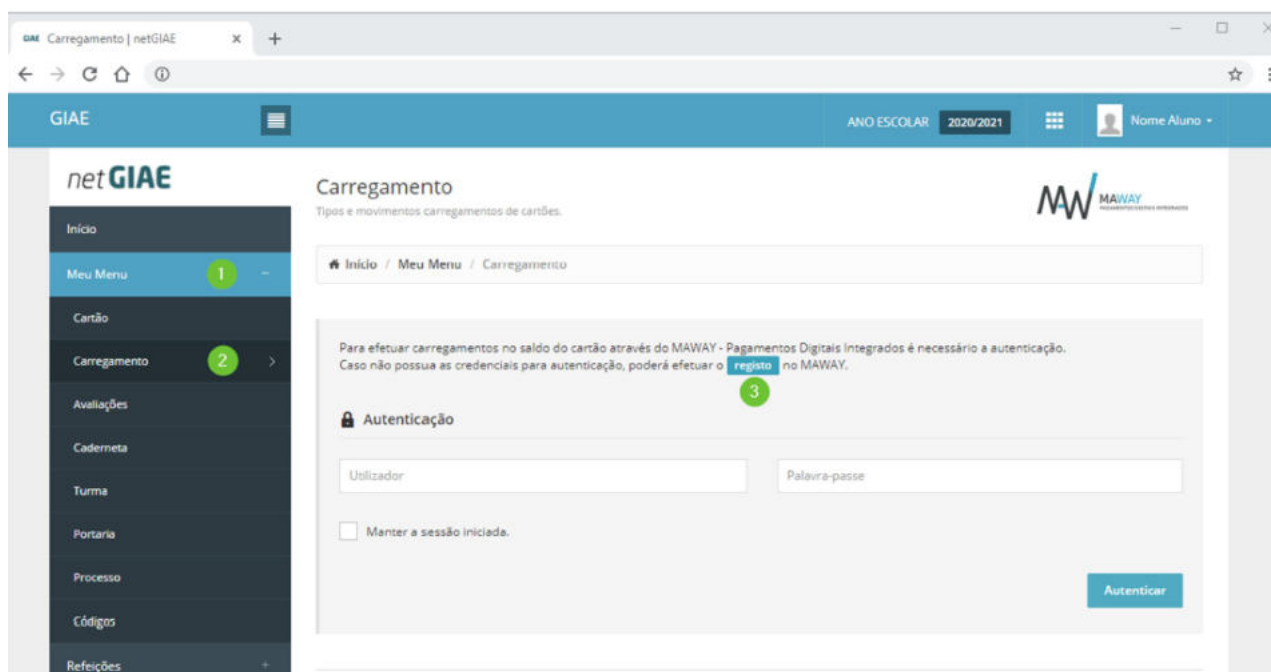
GIAE Carregamento | netGIAE ×

GIAE

ANO ESCOLAR 2020/2021

Nome Aluno

netGIAE

Início

Meu Menu 1

Cartão

Carregamento 2

Avaliações

Caderneta

Turma

Portaria

Processo

Códigos

Refeições

Carregamento

Tipos e movimentos carregamentos de cartões.

MAWAY PAGAMENTOS DIGITAIS INTEGRADOS

Início / Meu Menu / Carregamento

Para efetuar carregamentos no saldo do cartão através do MAWAY - Pagamentos Digitais Integrados é necessário a autenticação.
Caso não possua as credenciais para autenticação, poderá efetuar o registo no MAWAY.

3

Autenticação

Utilizador

Palavra-passe

Manter a sessão iniciada.

Autenticar